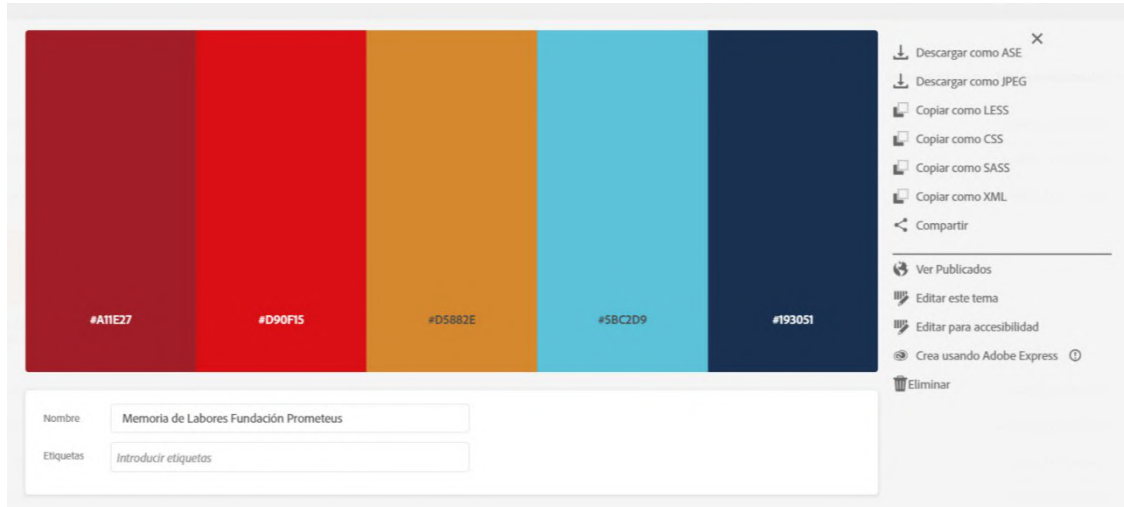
#A11E27

#D90F15

#D5882E

#5BC2D9

#193051

×

Descargar como ASE

Descargar como JPEG

Copiar como LESS

Copiar como CSS

Copiar como SASS

Copiar como XML

Compartir

Ver Publicados

Editar este tema

Editar para accesibilidad

Crea usando Adobe Express

Eliminar

Nombre Memoria de Labores Fundación Prometeus

Etiquetas Introducir etiquetas